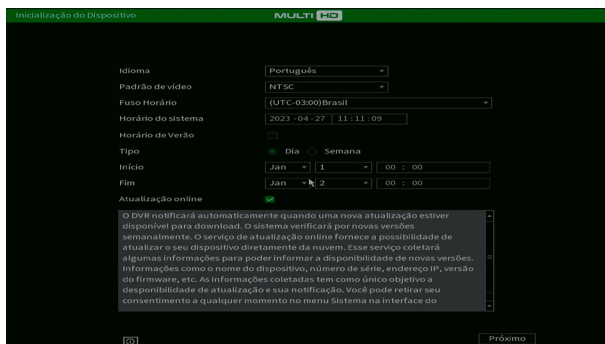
Inicialização do Dispositivo

MULTI HD

Idioma
Português

Padrão de vídeo
NTSC

Fuso Horário
(UTC-03:00)Brasil

Horário do sistema
2023 -04 -27 11 : 11 : 09

Horário de Verão

Tipo
Dia
Semana

Início
Jan
1
00 : 00

Fim
Jan
2
00 : 00

Atualização online

O DVR notificará automaticamente quando uma nova atualização estiver disponível para download. O sistema verificará por novas versões semanalmente. O serviço de atualização online fornece a possibilidade de atualizar o seu dispositivo diretamente da nuvem. Esse serviço coletará algumas informações para poder informar a disponibilidade de novas versões. Informações como o nome do dispositivo, número de série, endereço IP, versão do firmware, etc. As informações coletadas tem como único objetivo a disponibilidade de atualização e sua notificação. Você pode retirar seu consentimento a qualquer momento no menu Sistema na interface do

Próximo